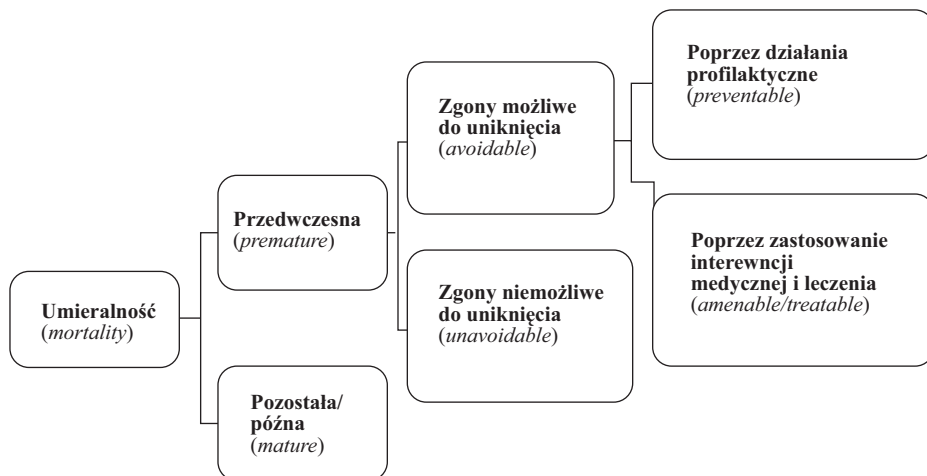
Umieralność
(*mortality*)

Przedwczesna
(*premature*)

Pozostała/
późna
(*mature*)

Zgony możliwe do uniknięcia
(*avoidable*)

Zgony niemożliwe do uniknięcia
(*unavoidable*)

Poprzez działania profilaktyczne
(*preventable*)

Poprzez zastosowanie interewncji medycznej i leczenia
(*amenable/treatable*)